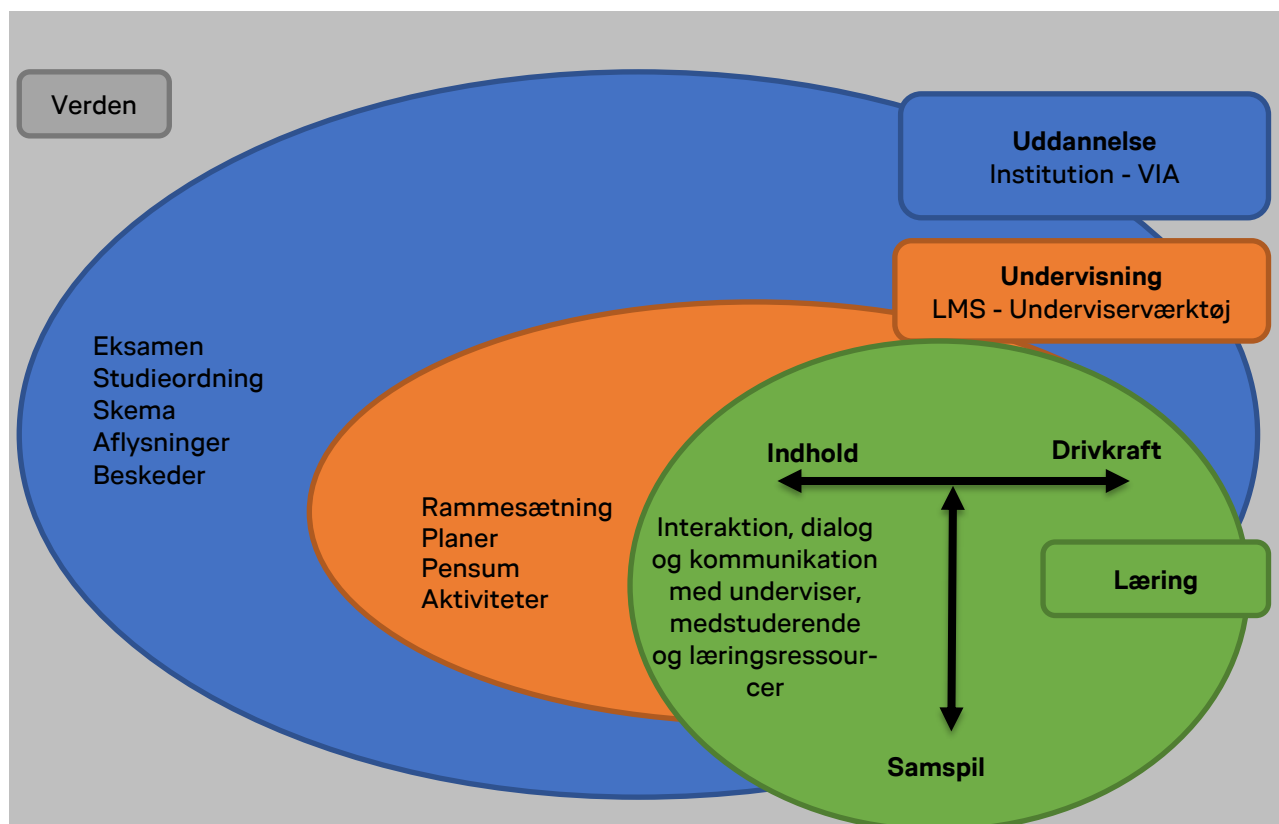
Verden

**Uddannelse**
Institution - VIA

**Undervisning**
LMS - Underviserværktøj

Eksamen
Studieordning
Skema
Aflysninger
Beskeder

Rammesætning
Planer
Pensum
Aktiviteter

**Indhold**

**Drivkraft**

Interaktion, dialog og kommunikation med underviser, medstuderende og læringsressourcer

**Læring**

**Samspil**